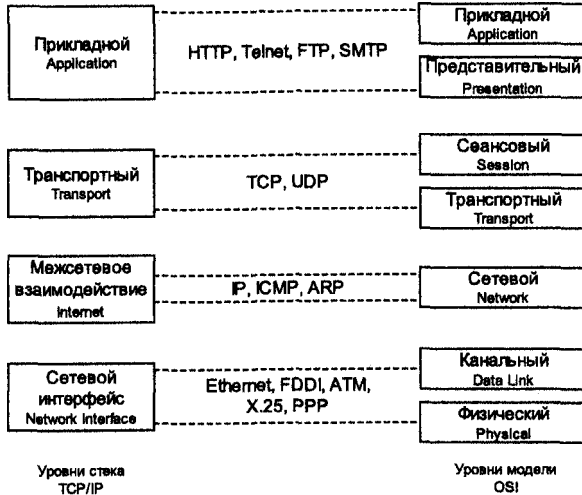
Прикладной
Application

HTTP, Telnet, FTP, SMTP

Прикладной
Application

Представительный
Presentation

Транспортный
Transport

TCP, UDP

Сеансовый
Session

Транспортный
Transport

Межсетевое взаимодействие
internet

IP, ICMP, ARP

Сетевой
Network

Сетевой интерфейс
Network Interface

Ethernet, FDDI, ATM, X.25, PPP

Канальный
Data Link

Физический
Physical

Уровни стека TCP/IP

Уровни модели OSI